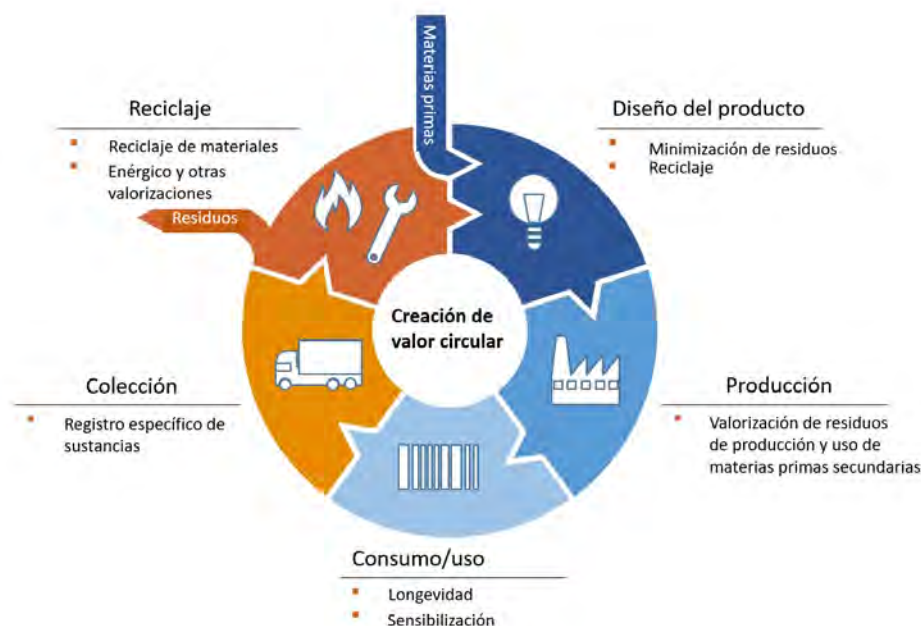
Materias primas

Reciclaje
- Reciclaje de materiales
- Enérgico y otras valorizaciones

Residuos

Diseño del producto
- Minimización de residuos
- Reciclaje

Creación de valor circular

Colección
- Registro específico de sustancias

Producción
- Valorización de residuos de producción y uso de materias primas secundarias

Consumo/uso
- Longevidad
- Sensibilización